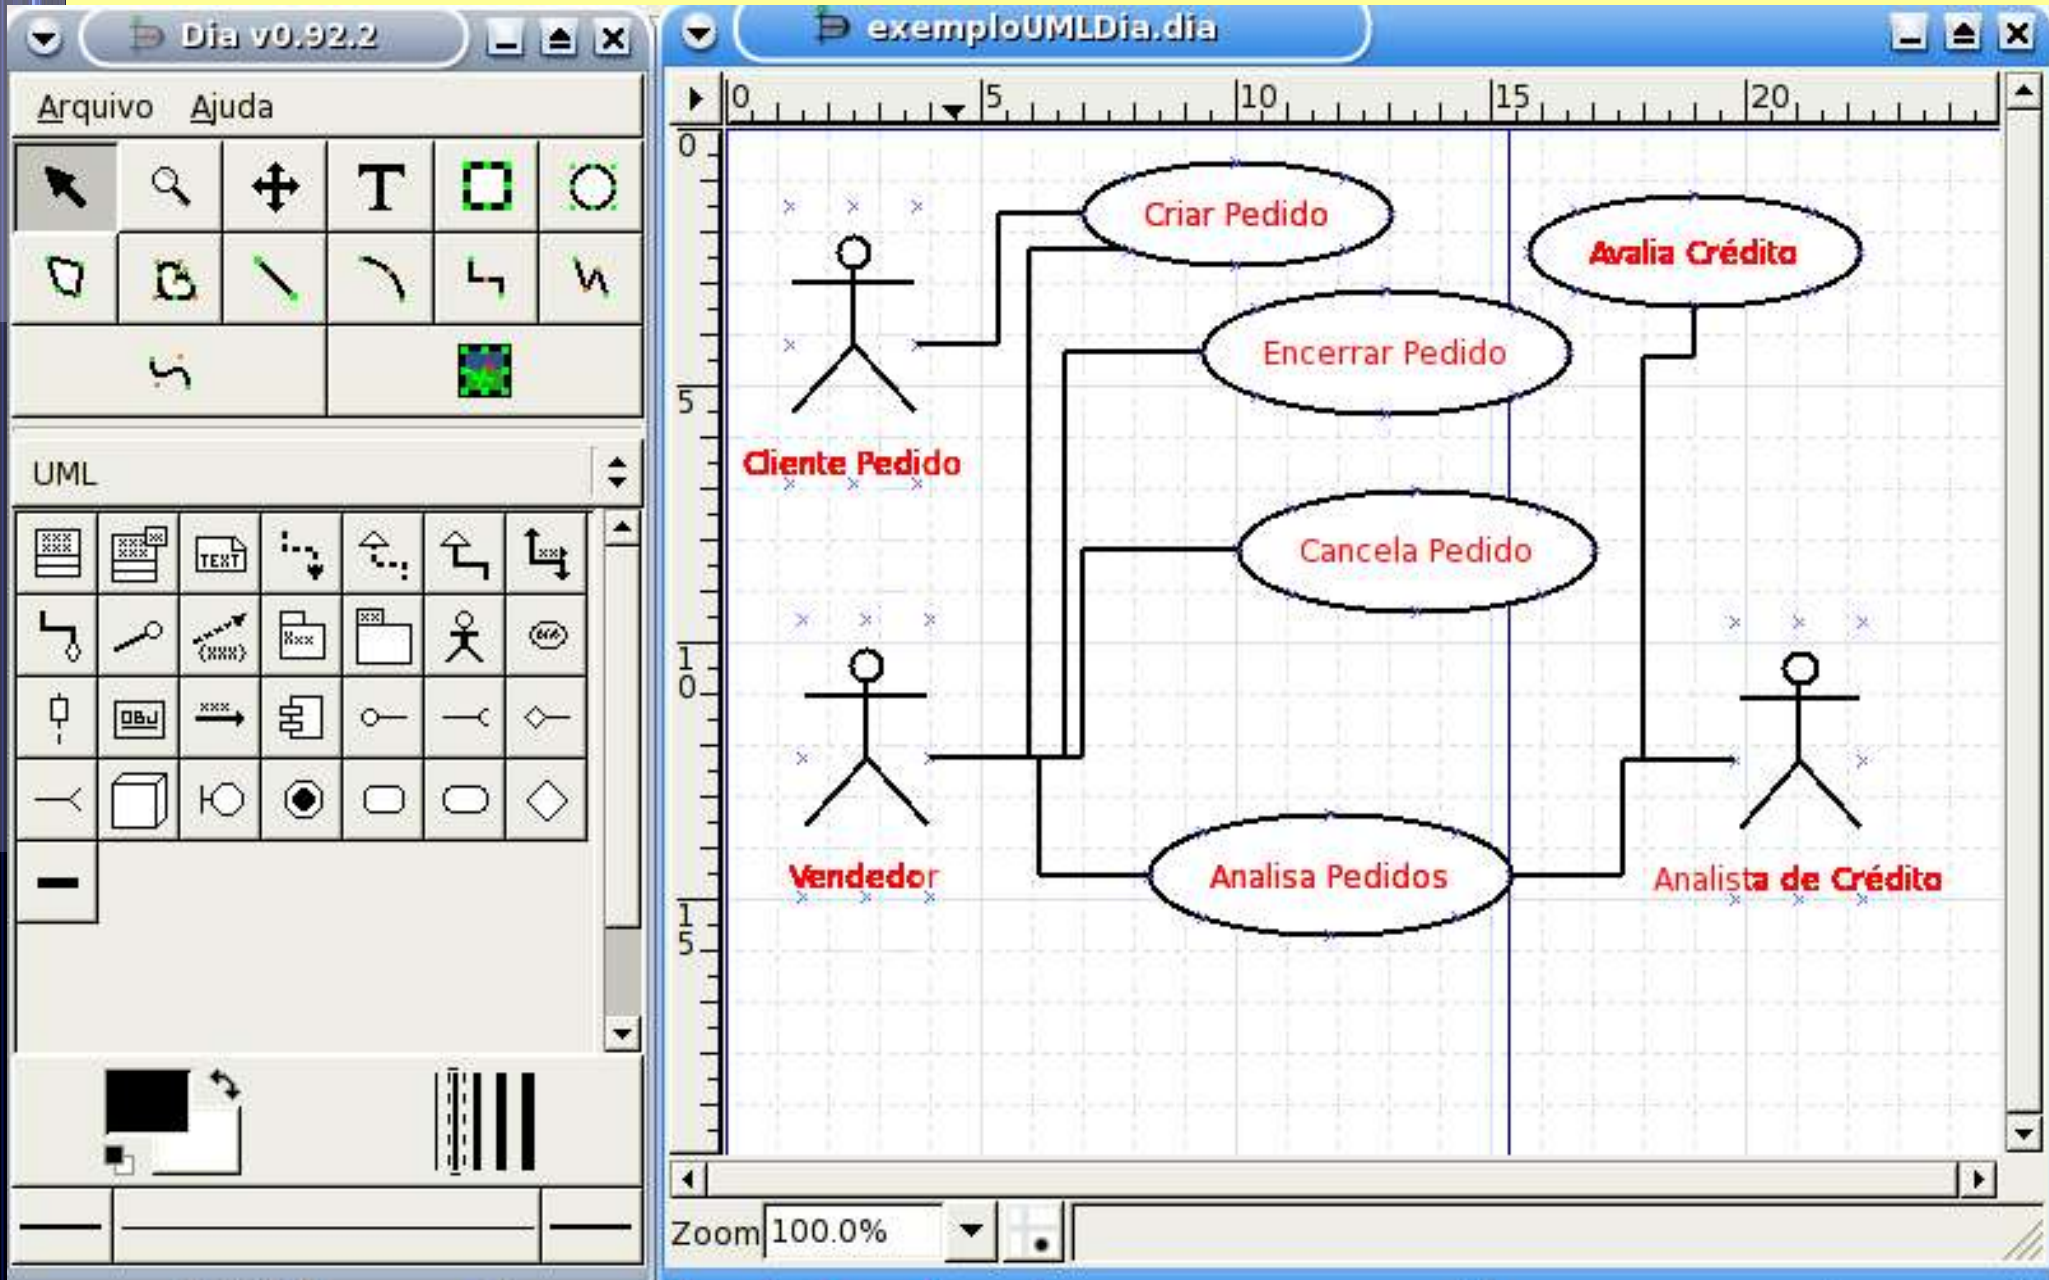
Dia v0.92.2

Arquivo Ajuda

UML

exemploUMLDia.dia

0 5 10 15 20

0 5 10 15

Criar Pedido

Avalia Crédito

Encerrar Pedido

Cliente Pedido

Cancela Pedido

Vendedor

Analisa Pedidos

Analista de Crédito

Zoom 100.0%